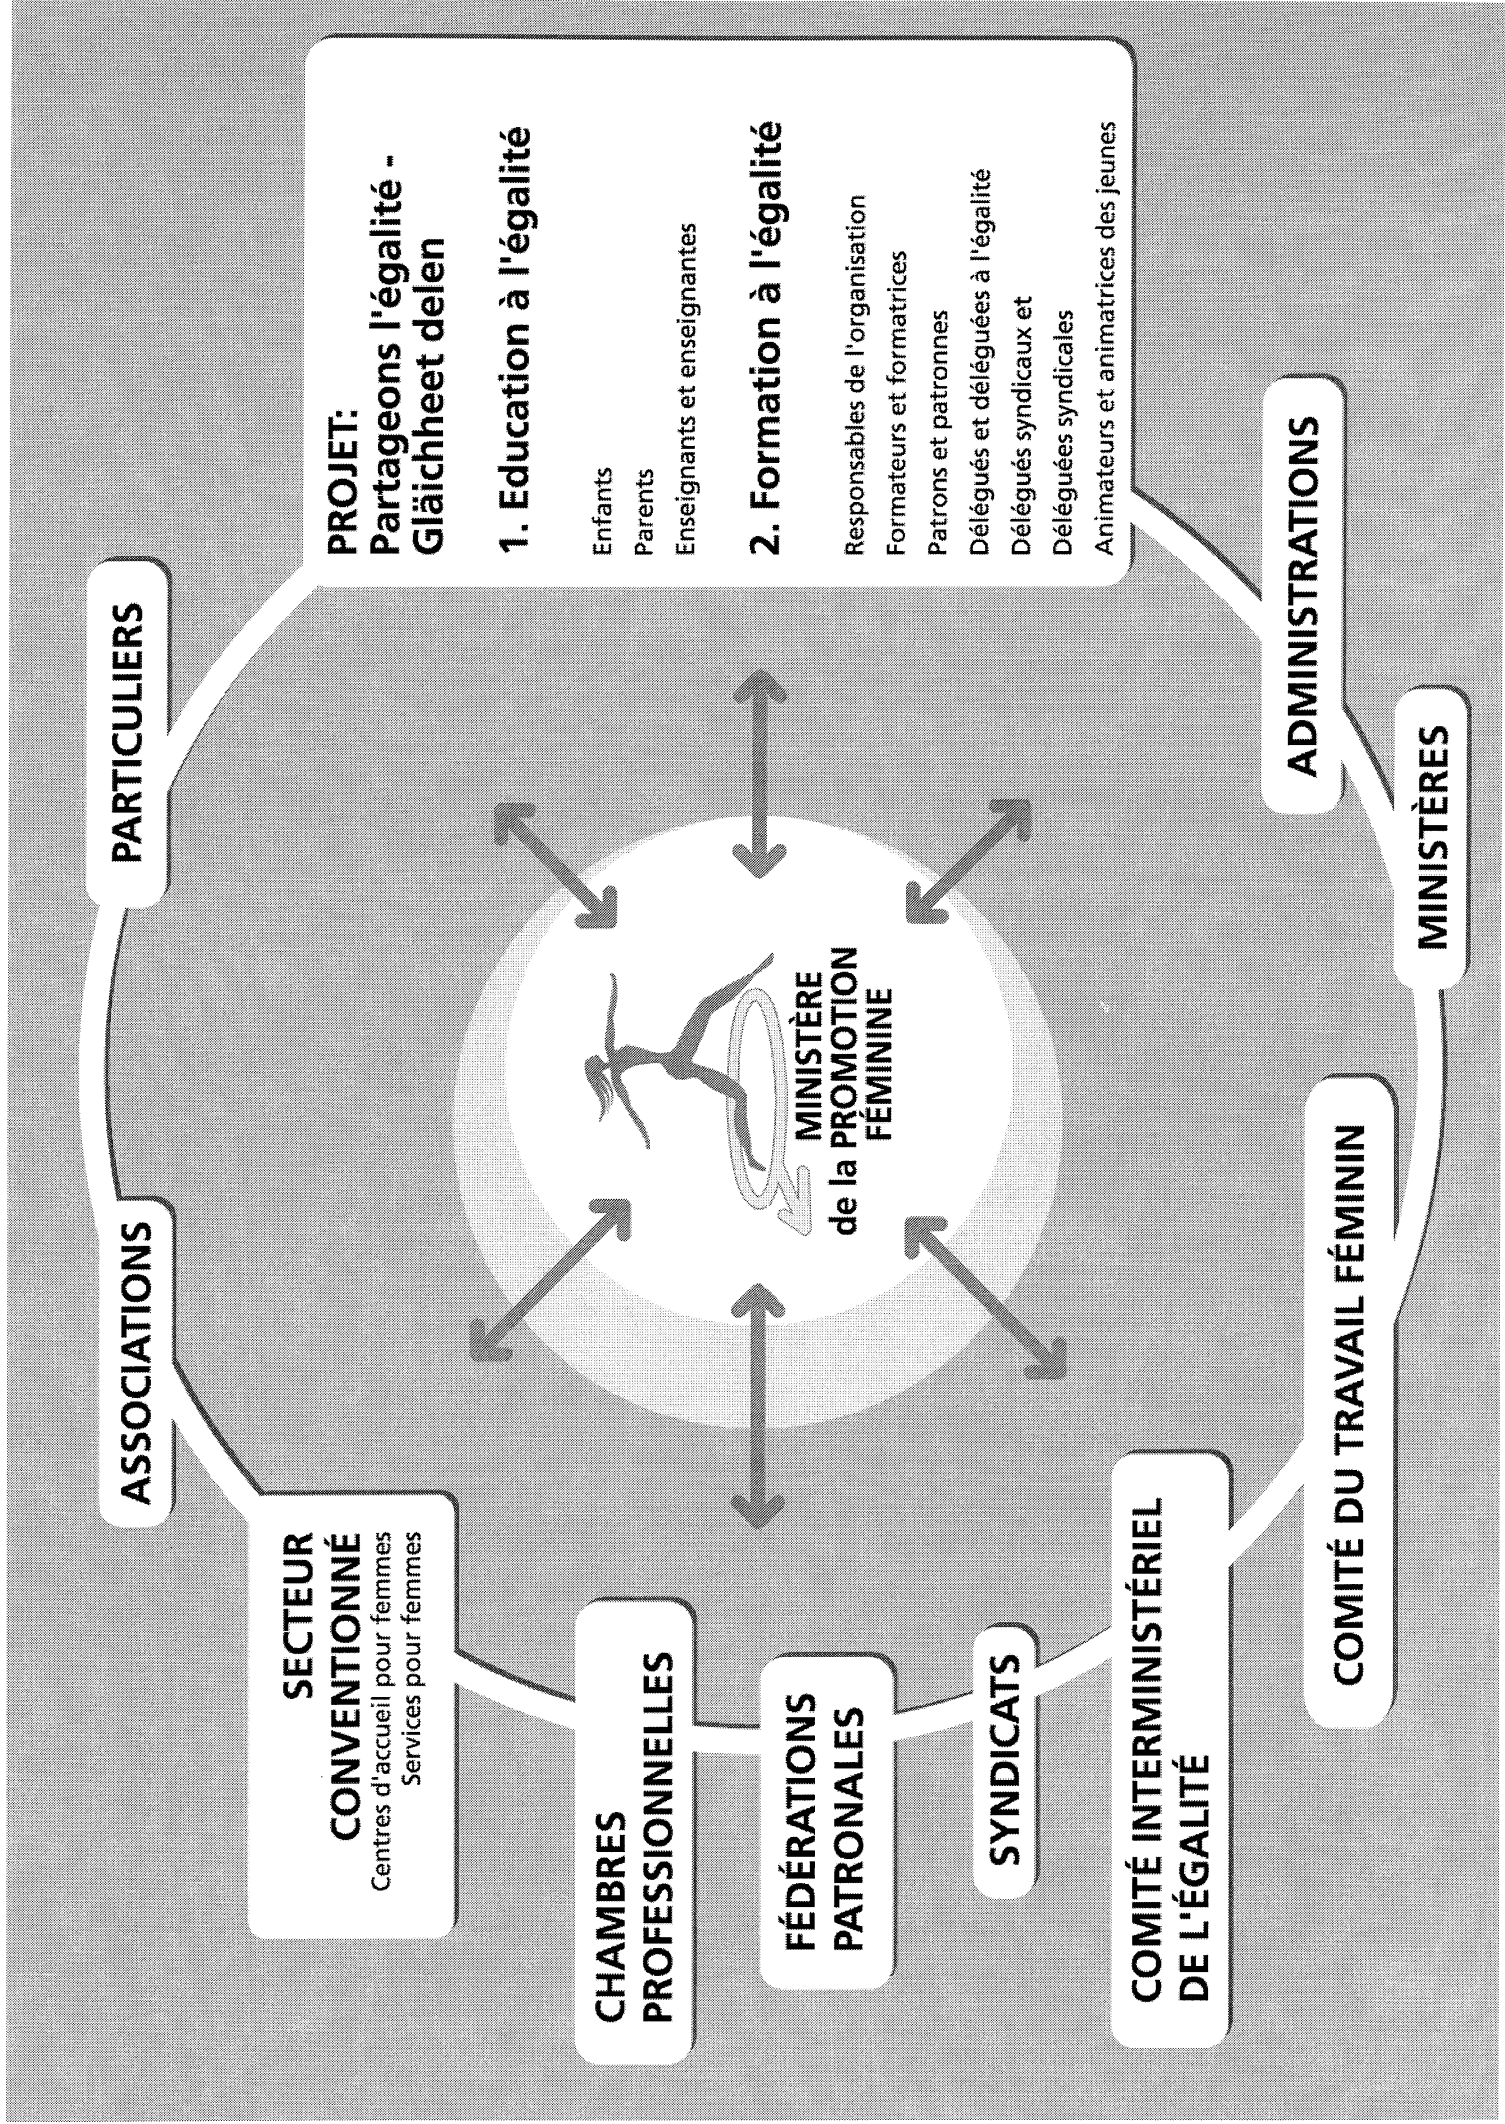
PROJET:
Partageons l'égalité - Gläichheet delen

1. Education à l'égalité

Enfants
Parents
Enseignants et enseignantes

2. Formation à l'égalité

Responsables de l'organisation
Formateurs et formatrices
Patrons et patronnes
Délégués et déléguées à l'égalité
Délégués syndicaux et
Déléguées syndicales
Animateurs et animatrices des jeunes

PARTICULIERS

ASSOCIATIONS

SECTEUR CONVENTIONNÉ
Centres d'accueil pour femmes
Services pour femmes

CHAMBRES PROFESSIONNELLES

FÉDÉRATIONS PATRONALES

SYNDICATS

COMITÉ INTERMINISTÉRIEL DE L'ÉGALITÉ

COMITÉ DU TRAVAIL FÉMININ

MINISTÈRES

ADMINISTRATIONS

MINISTÈRE de la PROMOTION FÉMININE